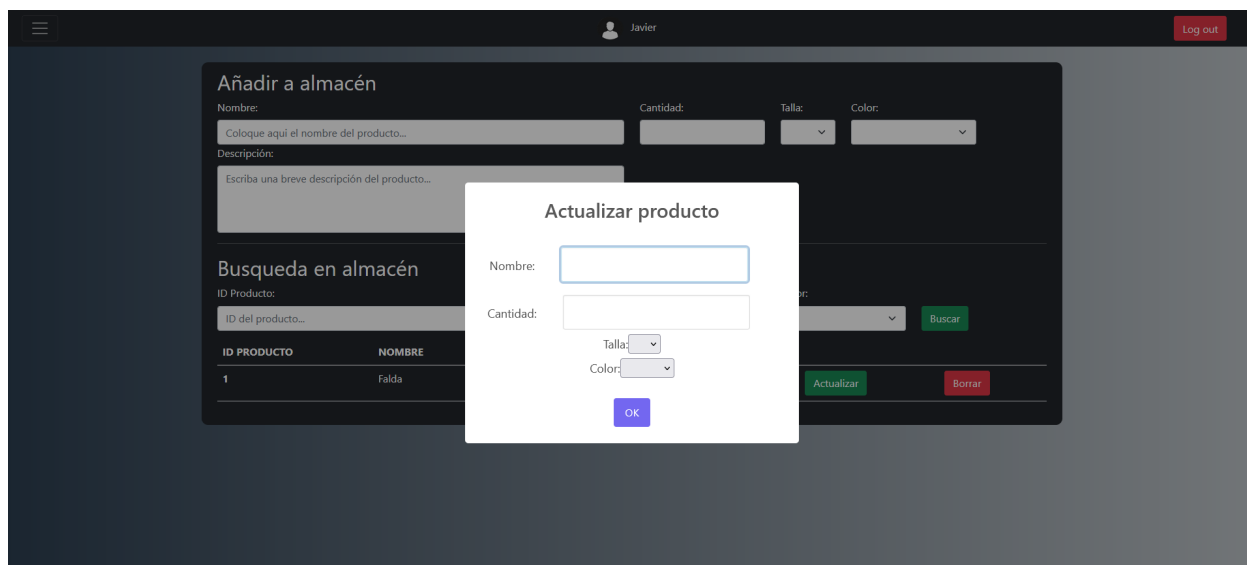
Javier

Log out

Añadir a almacén

Nombre:

Coloque aqui el nombre del producto...

Cantidad:

Talla:

Color:

Descripción:

Escriba una breve descripción del producto...

Busqueda en almacén

ID Producto:

ID del producto...

or:

Buscar

| ID PRODUCTO | NOMBRE | | |
|---|---|---|---|
| 1 | Falda | Actualizar | Borrar |

Actualizar producto

Nombre:

Cantidad:

Talla:

Color:

OK